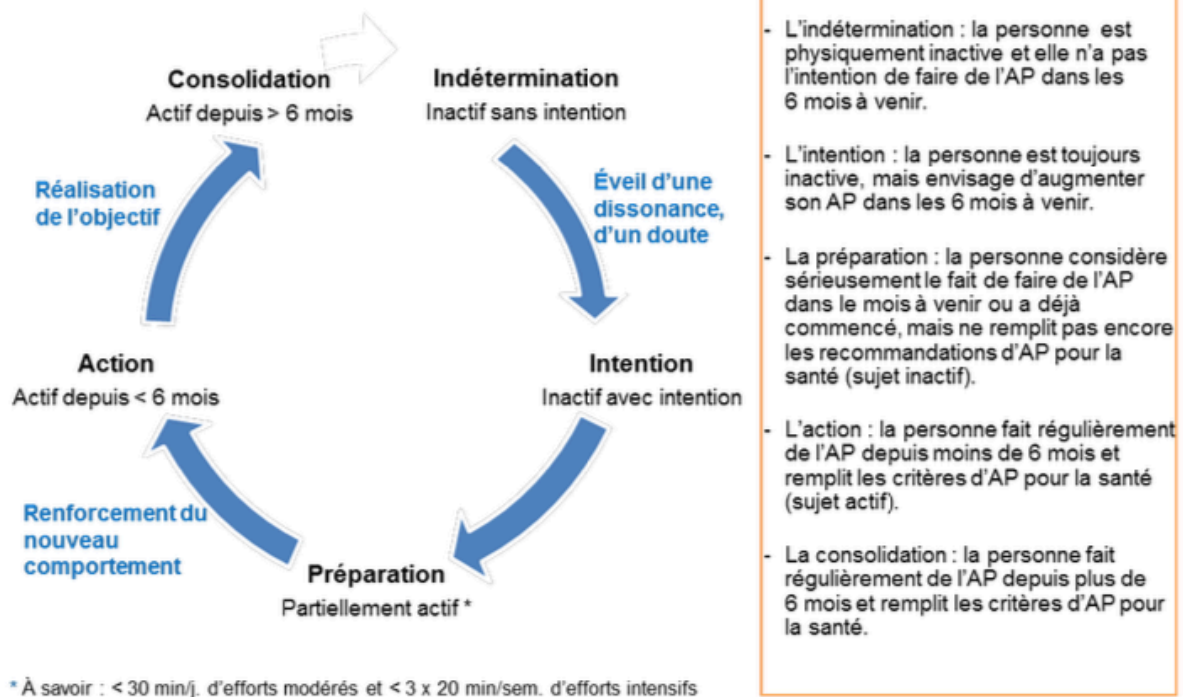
Consolidation
Actif depuis > 6 mois

Indétermination
Inactif sans intention

Éveil d'une dissonance, d'un doute

Intention
Inactif avec intention

Préparation
Partiellement actif *

Renforcement du nouveau comportement

Action
Actif depuis < 6 mois

Réalisation de l'objectif

* À savoir : < 30 min/j. d'efforts modérés et < 3 x 20 min/sem. d'efforts intensifs

- L'indétermination : la personne est physiquement inactive et elle n'a pas l'intention de faire de l'AP dans les 6 mois à venir.

- L'intention : la personne est toujours inactive, mais envisage d'augmenter son AP dans les 6 mois à venir.

- La préparation : la personne considère sérieusement le fait de faire de l'AP dans le mois à venir ou a déjà commencé, mais ne remplit pas encore les recommandations d'AP pour la santé (sujet inactif).

- L'action : la personne fait régulièrement de l'AP depuis moins de 6 mois et remplit les critères d'AP pour la santé (sujet actif).

- La consolidation : la personne fait régulièrement de l'AP depuis plus de 6 mois et remplit les critères d'AP pour la santé.